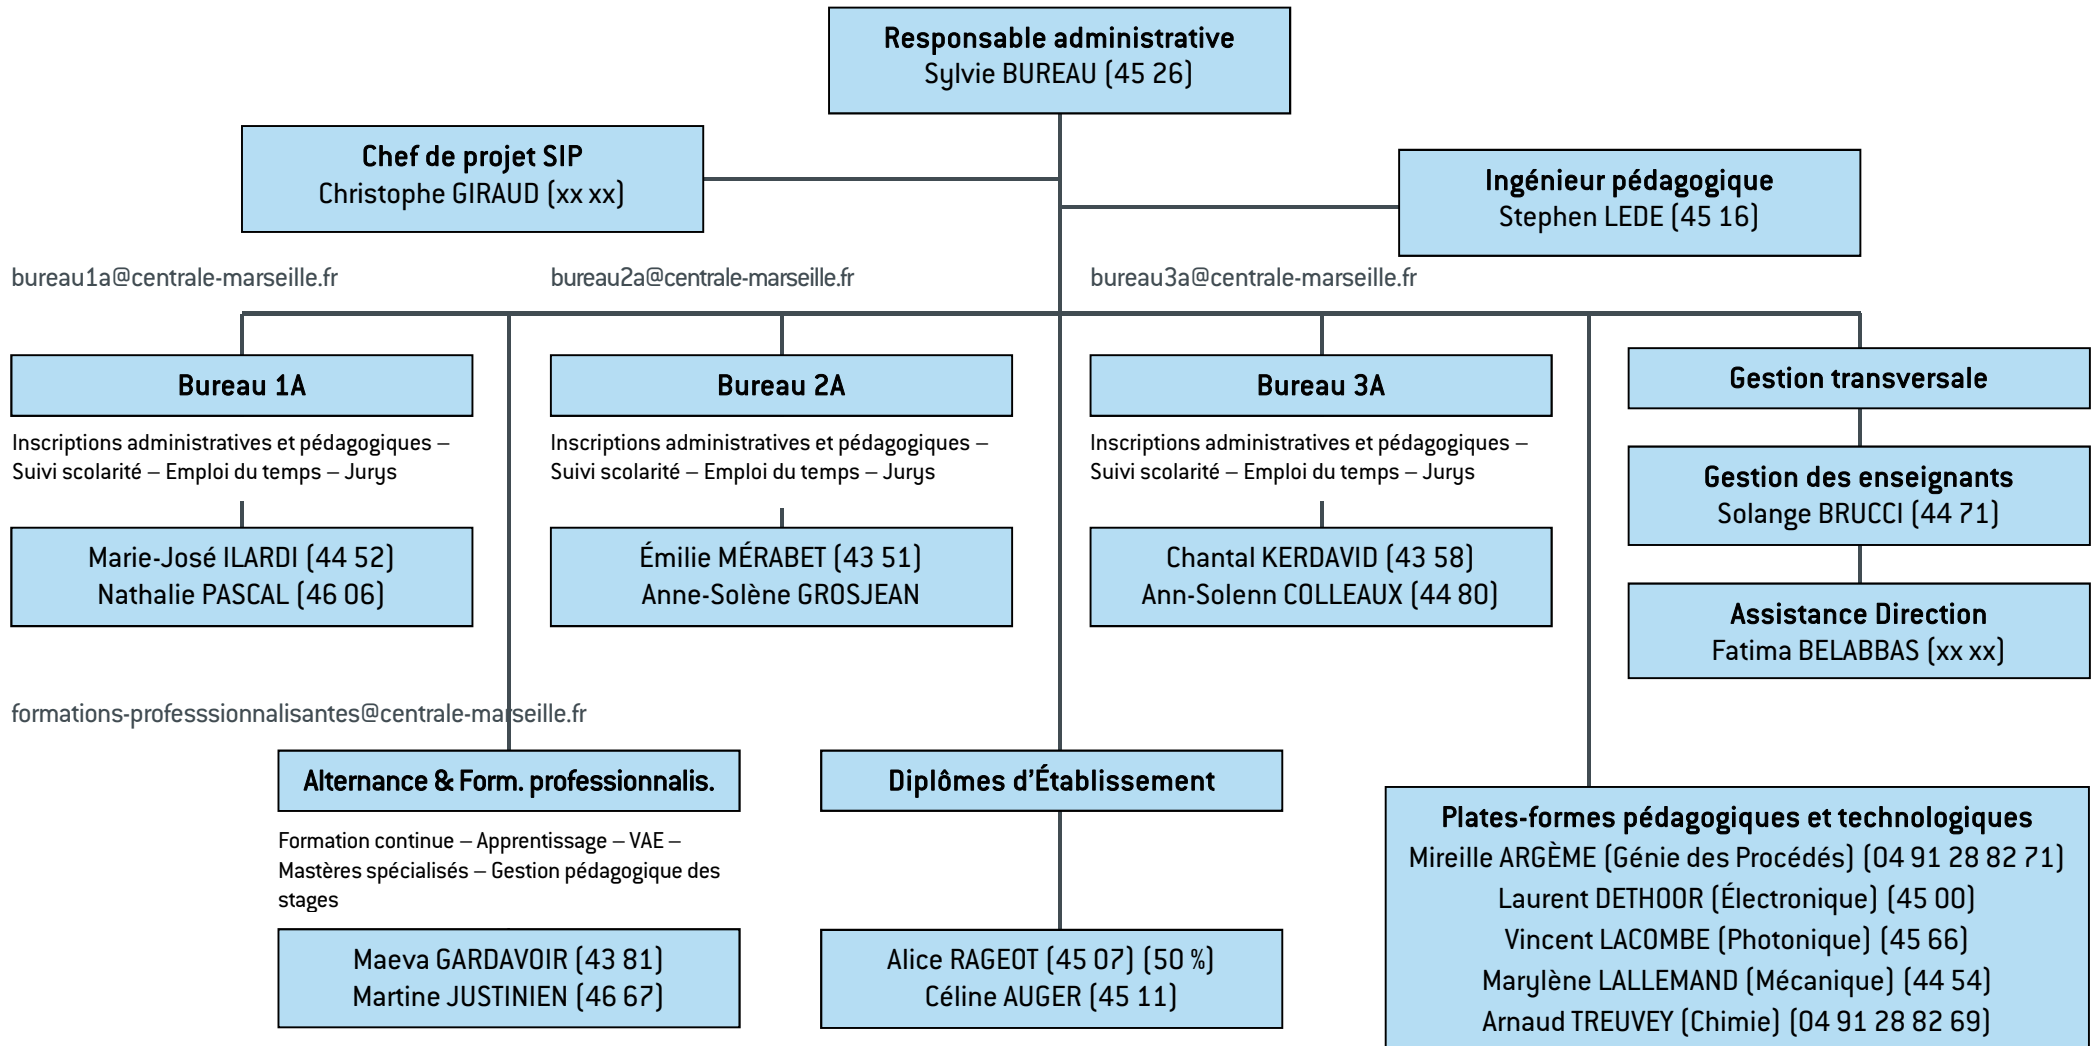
Responsable administrative
Sylvie BUREAU (45 26)

Chef de projet SIP
Christophe GIRAUD (xx xx)

Ingénieur pédagogique
Stephen LEDE (45 16)

bureau1a@centrale-marseille.fr

bureau2a@centrale-marseille.fr

bureau3a@centrale-marseille.fr

Bureau 1A

Inscriptions administratives et pédagogiques – Suivi scolarité – Emploi du temps – Jurys

Marie-José ILARDI (44 52)
Nathalie PASCAL (46 06)

Bureau 2A

Inscriptions administratives et pédagogiques – Suivi scolarité – Emploi du temps – Jurys

Émilie MÉRABET (43 51)
Anne-Solène GROSJEAN

Bureau 3A

Inscriptions administratives et pédagogiques – Suivi scolarité – Emploi du temps – Jurys

Chantal KERDAVID (43 58)
Ann-Solenn COLLEAUX (44 80)

Gestion transversale

Gestion des enseignants
Solange BRUCCI (44 71)

Assistance Direction
Fatima BELABBAS (xx xx)

formations-professsionnalisantes@centrale-marseille.fr

Alternance & Form. professionnalis.

Formation continue – Apprentissage – VAE – Mastères spécialisés – Gestion pédagogique des stages

Maeva GARDAVOIR (43 81)
Martine JUSTINIEN (46 67)

Diplômes d'Établissement

Alice RAGEOT (45 07) (50 %)
Céline AUGER (45 11)

Plates-formes pédagogiques et technologiques
Mireille ARGÈME (Génie des Procédés) (04 91 28 82 71)
Laurent DETHOOR (Électronique) (45 00)
Vincent LACOMBE (Photonique) (45 66)
Marylène LALLEMAND (Mécanique) (44 54)
Arnaud TREUVEY (Chimie) (04 91 28 82 69)